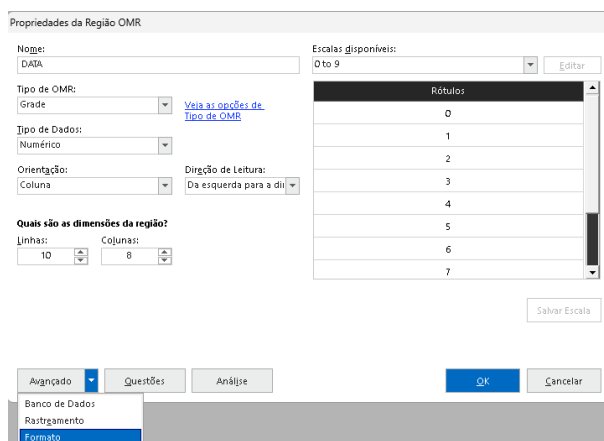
Propriedades da Região OMR

Nome:
DATA

Tipo de OMR:
Grade
Veja as opções de Tipo de OMR

Tipo de Dados:
Numérico

Orientação:
Coluna

Direção de Leitura:
Da esquerda para a dii

Quais são as dimensões da região?
Linhas:
10
Colunas:
8

Escalas disponíveis:
0 to 9
Editar

| Rótulos |
|---|
| 0 |
| 1 |
| 2 |
| 3 |
| 4 |
| 5 |
| 6 |
| 7 |

Salvar Escala

Avançado
Questões
Análise
OK
Cancelar

Banco de Dados
Rastreamento
Formato